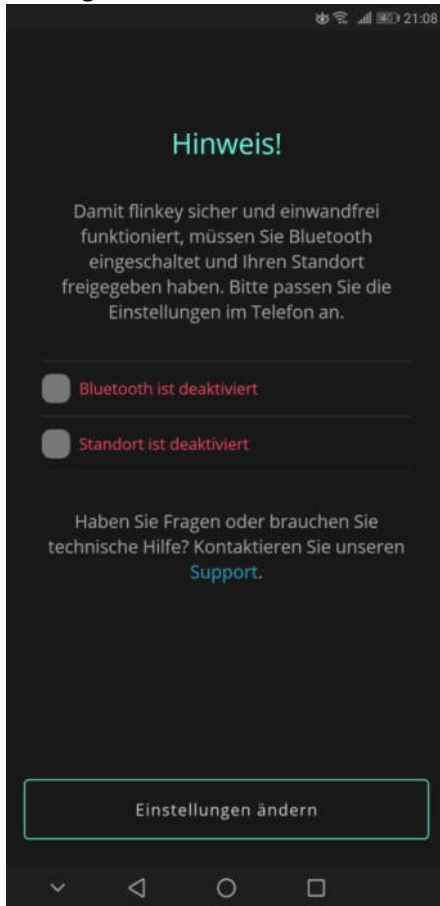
21:08

Hinweis!

Damit flinkey sicher und einwandfrei funktioniert, müssen Sie Bluetooth eingeschaltet und Ihren Standort freigegeben haben. Bitte passen Sie die Einstellungen im Telefon an.

Bluetooth ist deaktiviert

Standort ist deaktiviert

Haben Sie Fragen oder brauchen Sie technische Hilfe? Kontaktieren Sie unseren Support.

Einstellungen ändern